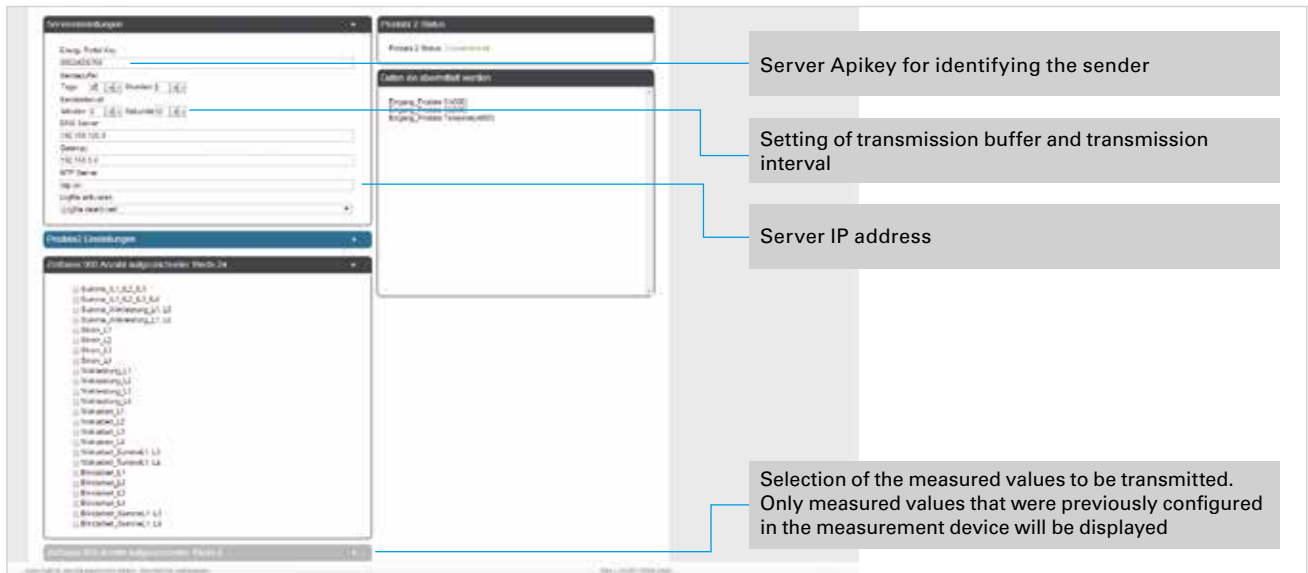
Servereinstellungen

Energy Portal Key
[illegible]
Sendepuffer
Tage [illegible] Stunden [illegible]
Sendeintervall
Minuten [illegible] Sekunden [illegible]
DNS Server
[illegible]
Gateway
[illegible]
NTP Server
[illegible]
Logfile aktivieren
Logfile deaktiviert

Protokoll2 Einstellungen

Zeitbasis 900 Anzahl aufgezeichneter Werte 24

Summe_IL1_IL2_IL3_IL4
Summe_IL1_IL2_IL3_IL4
Summe_Wirkleistung_L1..L3
Summe_Wirkleistung_L1..L4
Strom_L1
Strom_L2
Strom_L3
Strom_L4
Wirkleistung_L1
Wirkleistung_L2
Wirkleistung_L3
Wirkleistung_L4
Wirkarbeit_L1
Wirkarbeit_L2
Wirkarbeit_L3
Wirkarbeit_L4
Wirkarbeit_SummeL1..L3
Wirkarbeit_SummeL1..L4
Blindarbeit_L1
Blindarbeit_L2
Blindarbeit_L3
Blindarbeit_L4
Blindarbeit_SummeL1..L3
Blindarbeit_SummeL1..L4

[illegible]

Protokoll 2 Status

Protokoll 2 Status: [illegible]

Daten die übermittelt werden

Eingang_Protokoll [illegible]
Eingang_Protokoll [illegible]
Eingang_Protokoll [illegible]

Server Apikey for identifying the sender

Setting of transmission buffer and transmission interval

Server IP address

Selection of the measured values to be transmitted. Only measured values that were previously configured in the measurement device will be displayed